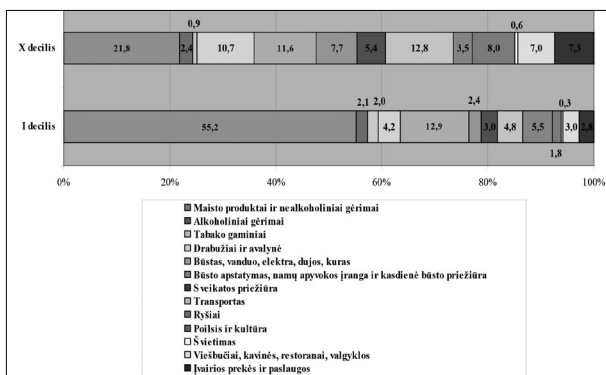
X decilis

0,9

0,6

21,8

2,4

10,7

11,6

7,7

5,4

12,8

3,5

8,0

7,0

7,3

I decilis

2,1

2,0

2,4

0,3

55,2

4,2

12,9

3,0

4,8

5,5

3,0

2,8

1,8

0%

20%

40%

60%

80%

100%

Maisto produktai ir nealkoholiniai gėrimai
Alkoholiniai gėrimai
Tabako gaminiai
Drabužiai ir avalynė
Būstas, vanduo, elektra, dujos, kuras
Būsto apstatymas, namų apyvokos įranga ir kasdienė būsto priežiūra
Sveikatos priežiūra
Transportas
Ryšiai
Poilsis ir kultūra
Švietimas
Viešbučiai, kavinės, restoranai, valgyklos
Įvairios prekės ir paslaugos